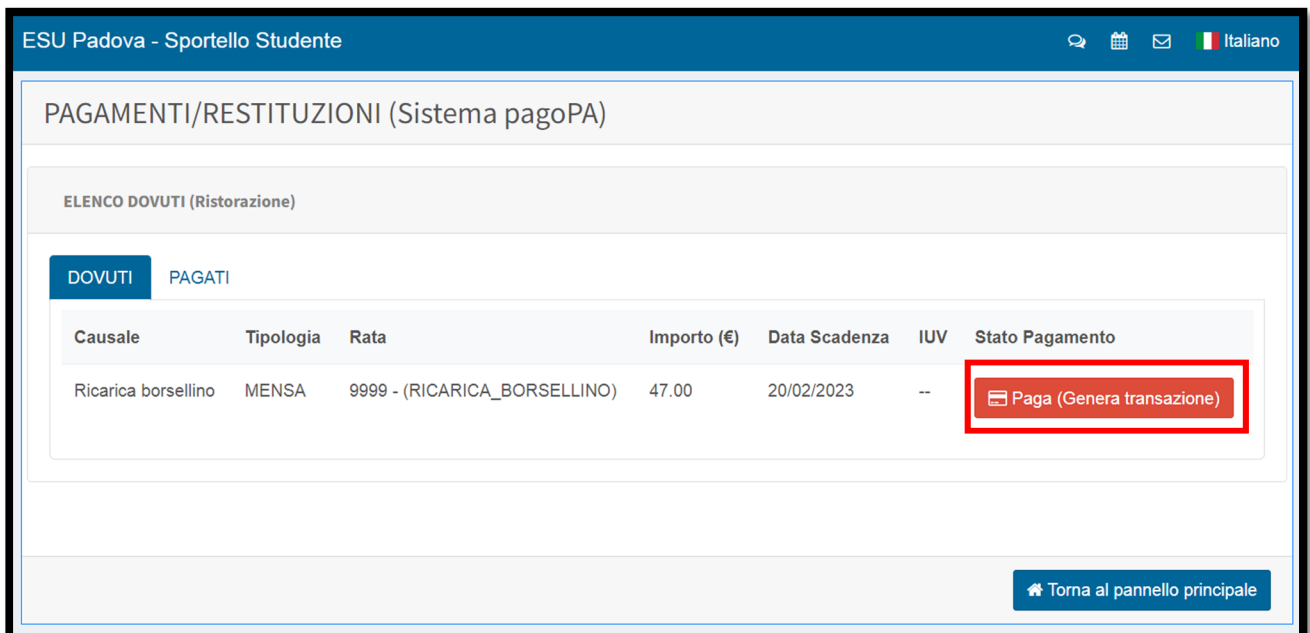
ESU Padova - Sportello Studente

Italiano

PAGAMENTI/RESTITUZIONI (Sistema pagoPA)

ELENCO DOVUTI (Ristorazione)

DOVUTI PAGATI

| Causale | Tipologia | Rata | Importo (€) | Data Scadenza | IUV | Stato Pagamento |
|---|---|---|---|---|---|---|
| Ricarica borsellino | MENSA | 9999 - (RICARICA_BORSELLINO) | 47.00 | 20/02/2023 | -- | Paga (Genera transazione) |

Torna al pannello principale